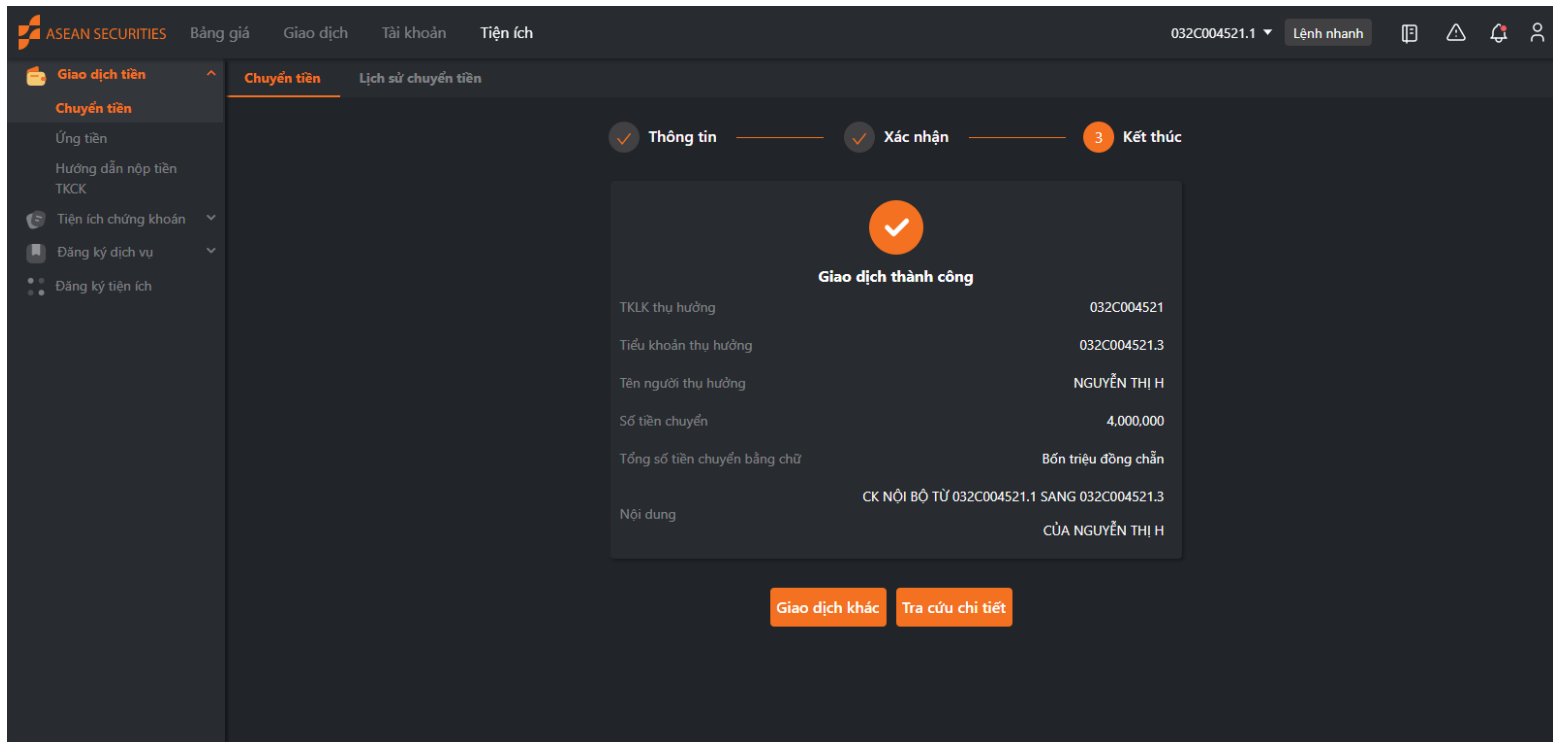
ASEAN SECURITIES Bảng giá Giao dịch Tài khoản Tiện ích

032C004521.1 Lệnh nhanh

Giao dịch tiền
Chuyển tiền
Ứng tiền
Hướng dẫn nộp tiền TKCK
Tiện ích chứng khoán
Đăng ký dịch vụ
Đăng ký tiện ích

Chuyển tiền Lịch sử chuyển tiền

Thông tin Xác nhận 3 Kết thúc

Giao dịch thành công

| | |
|---|---|
| TKLK thụ hưởng | 032C004521 |
| Tiểu khoản thụ hưởng | 032C004521.3 |
| Tên người thụ hưởng | NGUYỄN THỊ H |
| Số tiền chuyển | 4,000,000 |
| Tổng số tiền chuyển bằng chữ | Bốn triệu đồng chẵn |
| Nội dung | CK NỘI BỘ TỪ 032C004521.1 SANG 032C004521.3 CỦA NGUYỄN THỊ H |

Giao dịch khác Tra cứu chi tiết